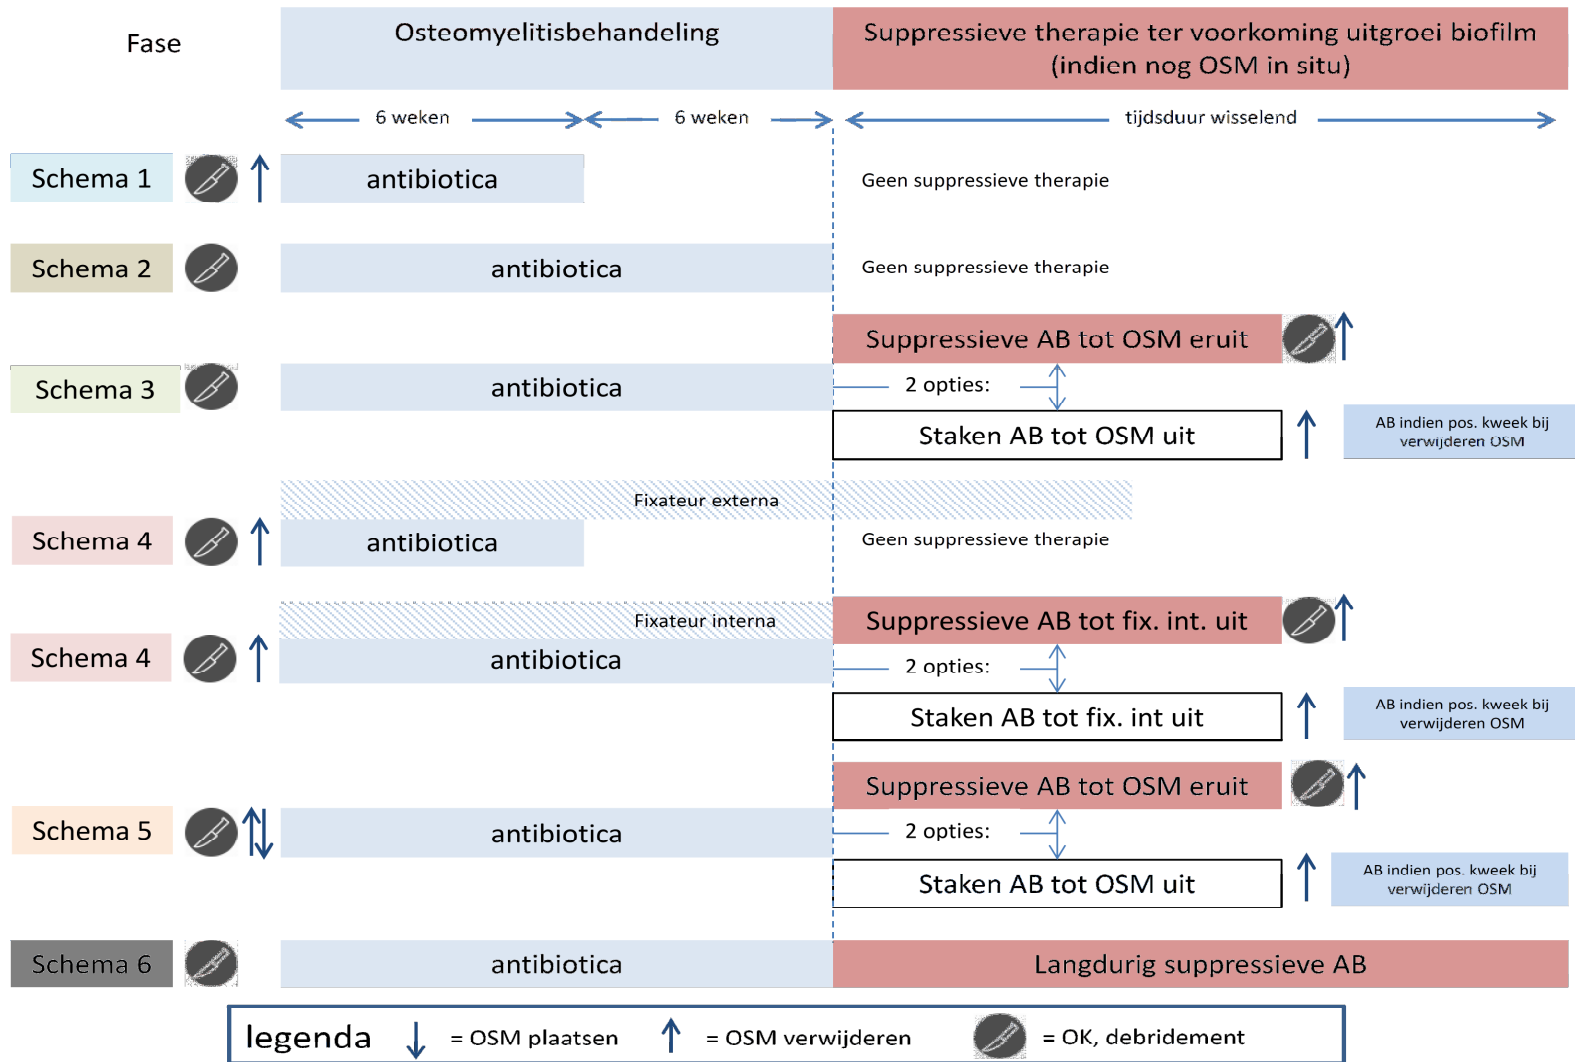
Fase

Osteomyelitisbehandeling

Suppressieve therapie ter voorkoming uitgroei biofilm (indien nog OSM in situ)

6 weken

6 weken

tijdsduur wisselend

Schema 1

antibiotica

Geen suppressieve therapie

Schema 2

antibiotica

Geen suppressieve therapie

Suppressieve AB tot OSM eruit

Schema 3

antibiotica

2 opties:

Staken AB tot OSM uit

AB indien pos. kweek bij verwijderen OSM

Fixateur externa

Schema 4

antibiotica

Geen suppressieve therapie

Fixateur interna

Suppressieve AB tot fix. int. uit

Schema 4

antibiotica

2 opties:

Staken AB tot fix. int uit

AB indien pos. kweek bij verwijderen OSM

Suppressieve AB tot OSM eruit

Schema 5

antibiotica

2 opties:

Staken AB tot OSM uit

AB indien pos. kweek bij verwijderen OSM

Schema 6

antibiotica

Langdurig suppressieve AB

legenda ↓ = OSM plaatsen ↑ = OSM verwijderen = OK, debridement